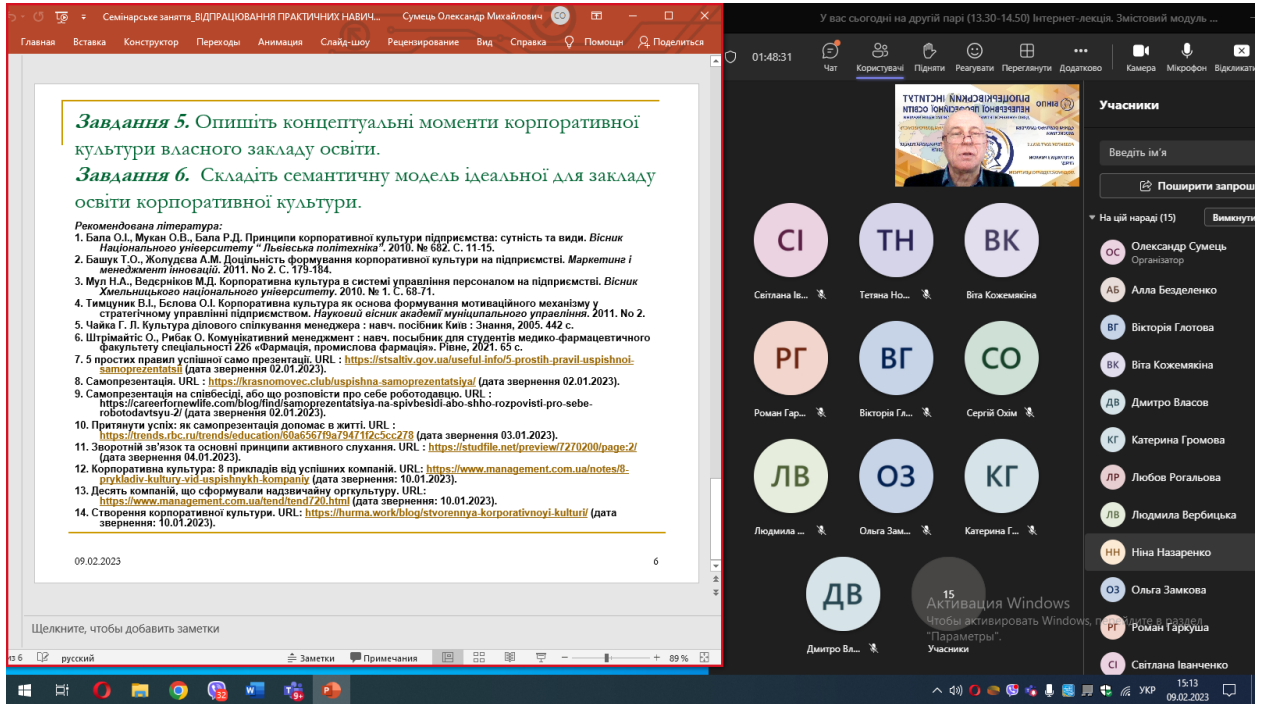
Семінарське заняття_ВІДПРАЦЮВАННЯ ПРАКТИЧНИХ НАВИЧ... Сумець Олександр Михайлович СО

Главная Вставка Конструктор Переходы Анимация Слайд-шоу Рецензирование Вид Справка Помощн Поделиться

Завдання 5. Опишіть концептуальні моменти корпоративної культури власного закладу освіти.

Завдання 6. Складіть семантичну модель ідеальної для закладу освіти корпоративної культури.

Рекомендована література:
1. Бала О.І., Мукан О.В., Бала Р.Д. Принципи корпоративної культури підприємства: сутність та види. Вісник Національного університету " Львівська політехніка". 2010. № 682. С. 11-15.
2. Башук Т.О., Жолудєва М.В. Доцільність формування корпоративної культури на підприємстві. Маркетинг і менеджмент інновацій. 2011. No 2. С. 179-184.
3. Мул Н.А., Ведєрніков М.Д. Корпоративна культура в системі управління персоналом на підприємстві. Вісник Хмельницького національного університету. 2010. № 1. С. 68-71.
4. Тимцуник В.І., Бєлова О.І. Корпоративна культура як основа формування мотиваційного механізму у стратегічному управлінні підприємством. Науковий вісник академії муніципального управління. 2011. No 2.
5. Чайка Г. Л. Культура ділового спілкування менеджера : навч. посібник Київ : Знання, 2005. 442 с.
6. Штрімайтіс О., Рибак О. Комунікативний менеджмент : навч. посібник для студентів медико-фармацевтичного факультету спеціальності 226 «Фармація, промислова фармація». Рівне, 2021. 65 с.
7. 5 простих правил успішної само презентації. URL : https://stsaltiv.gov.ua/useful-info/5-prostih-pravil-uspishnoi-samoprezentatsii (дата звернення 02.01.2023).
8. Самопрезентація. URL : https://krasnomovec.club/uspishna-samoprezentatsiya/ (дата звернення 02.01.2023).
9. Самопрезентація на співбесіді, або що розповісти про себе роботодавцю. URL : https://careerfornewlife.com/blog/find/samoprezentatsiya-na-spivbesidi-abo-shho-rozpovisti-pro-sebe-robotodavtsyu-2/ (дата звернення 02.01.2023).
10. Притянути успіх: як самопрезентація допомає в житті. URL : https://trends.rbc.ru/trends/education/60a6567f9a79471f2c5cc278 (дата звернення 03.01.2023).
11. Зворотній зв'язок та основні принципи активного слухання. URL : https://studfile.net/preview/7270200/page:2/ (дата звернення 04.01.2023).
12. Корпоративна культура: 8 прикладів від успішних компаній. URL: https://www.management.com.ua/notes/8-prykladiv-kultury-vid-uspishnykh-kompaniy (дата звернення: 10.01.2023).
13. Десять компаній, що сформували надзвичайну оргкультуру. URL: https://www.management.com.ua/tend/tend720.html (дата звернення: 10.01.2023).
14. Створення корпоративної культури. URL: https://hurma.work/blog/stvorennya-korporativnoyi-kulturi/ (дата звернення: 10.01.2023).

09.02.2023 6

Щелкните, чтобы добавить заметки

русский Заметки Примечания 89 %

У вас сьогодні на другій парі (13.30-14.50) Інтернет-лекція. Змістовий модуль ...

01:48:31 Чат Користувачі Підняти Реагувати Переглянути Додатково Камера Мікрофон Відключ

СІ Світлана Ів...
ТН Тетяна Но...
ВК Віта Кожемякіна
РГ Роман Гар...
ВГ Вікторія Гл...
СО Сергій Охім
ЛВ Людмила ...
ОЗ Ольга Зам...
КГ Катерина Г...
ДВ Дмитро Вл...
15 Учасники

Активация Windows
Чтобы активировать Windows, перейдите в раздел "Параметры".

Учасники
Введіть ім'я
Поширити запрош
На цій нараді (15) Вимкнути
ОС Олександр Сумець Організатор
АБ Алла Безделенко
ВГ Вікторія Глотова
ВК Віта Кожемякіна
ДВ Дмитро Власов
КГ Катерина Громова
ЛР Любов Рогальова
ЛВ Людмила Вербицька
НН Ніна Назаренко
ОЗ Ольга Замкова
РГ Роман Гаркуша
СІ Світлана Іванченко

УКР 15:13 09.02.2023